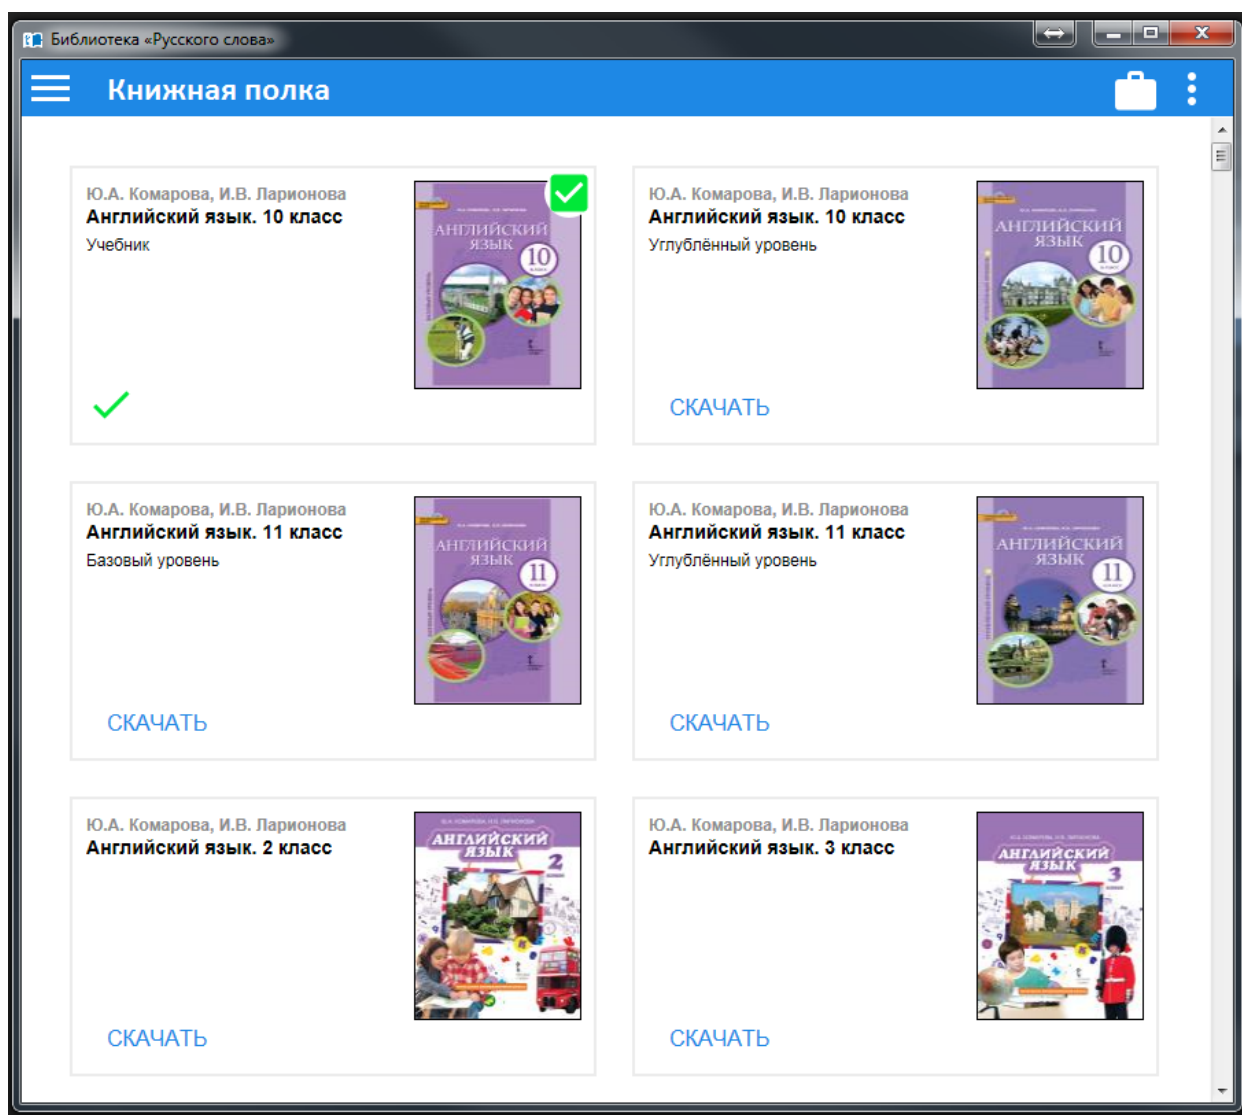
Библиотека «Русского слова»

Книжная полка

Ю.А. Комарова, И.В. Ларионова
Английский язык. 10 класс
Учебник

АНГЛИЙСКИЙ ЯЗЫК 10

Ю.А. Комарова, И.В. Ларионова
Английский язык. 10 класс
Углублённый уровень

АНГЛИЙСКИЙ ЯЗЫК 10

СКАЧАТЬ

Ю.А. Комарова, И.В. Ларионова
Английский язык. 11 класс
Базовый уровень

АНГЛИЙСКИЙ ЯЗЫК 11

СКАЧАТЬ

Ю.А. Комарова, И.В. Ларионова
Английский язык. 11 класс
Углублённый уровень

АНГЛИЙСКИЙ ЯЗЫК 11

СКАЧАТЬ

Ю.А. Комарова, И.В. Ларионова
Английский язык. 2 класс

АНГЛИЙСКИЙ ЯЗЫК 2

СКАЧАТЬ

Ю.А. Комарова, И.В. Ларионова
Английский язык. 3 класс

АНГЛИЙСКИЙ ЯЗЫК 3

СКАЧАТЬ